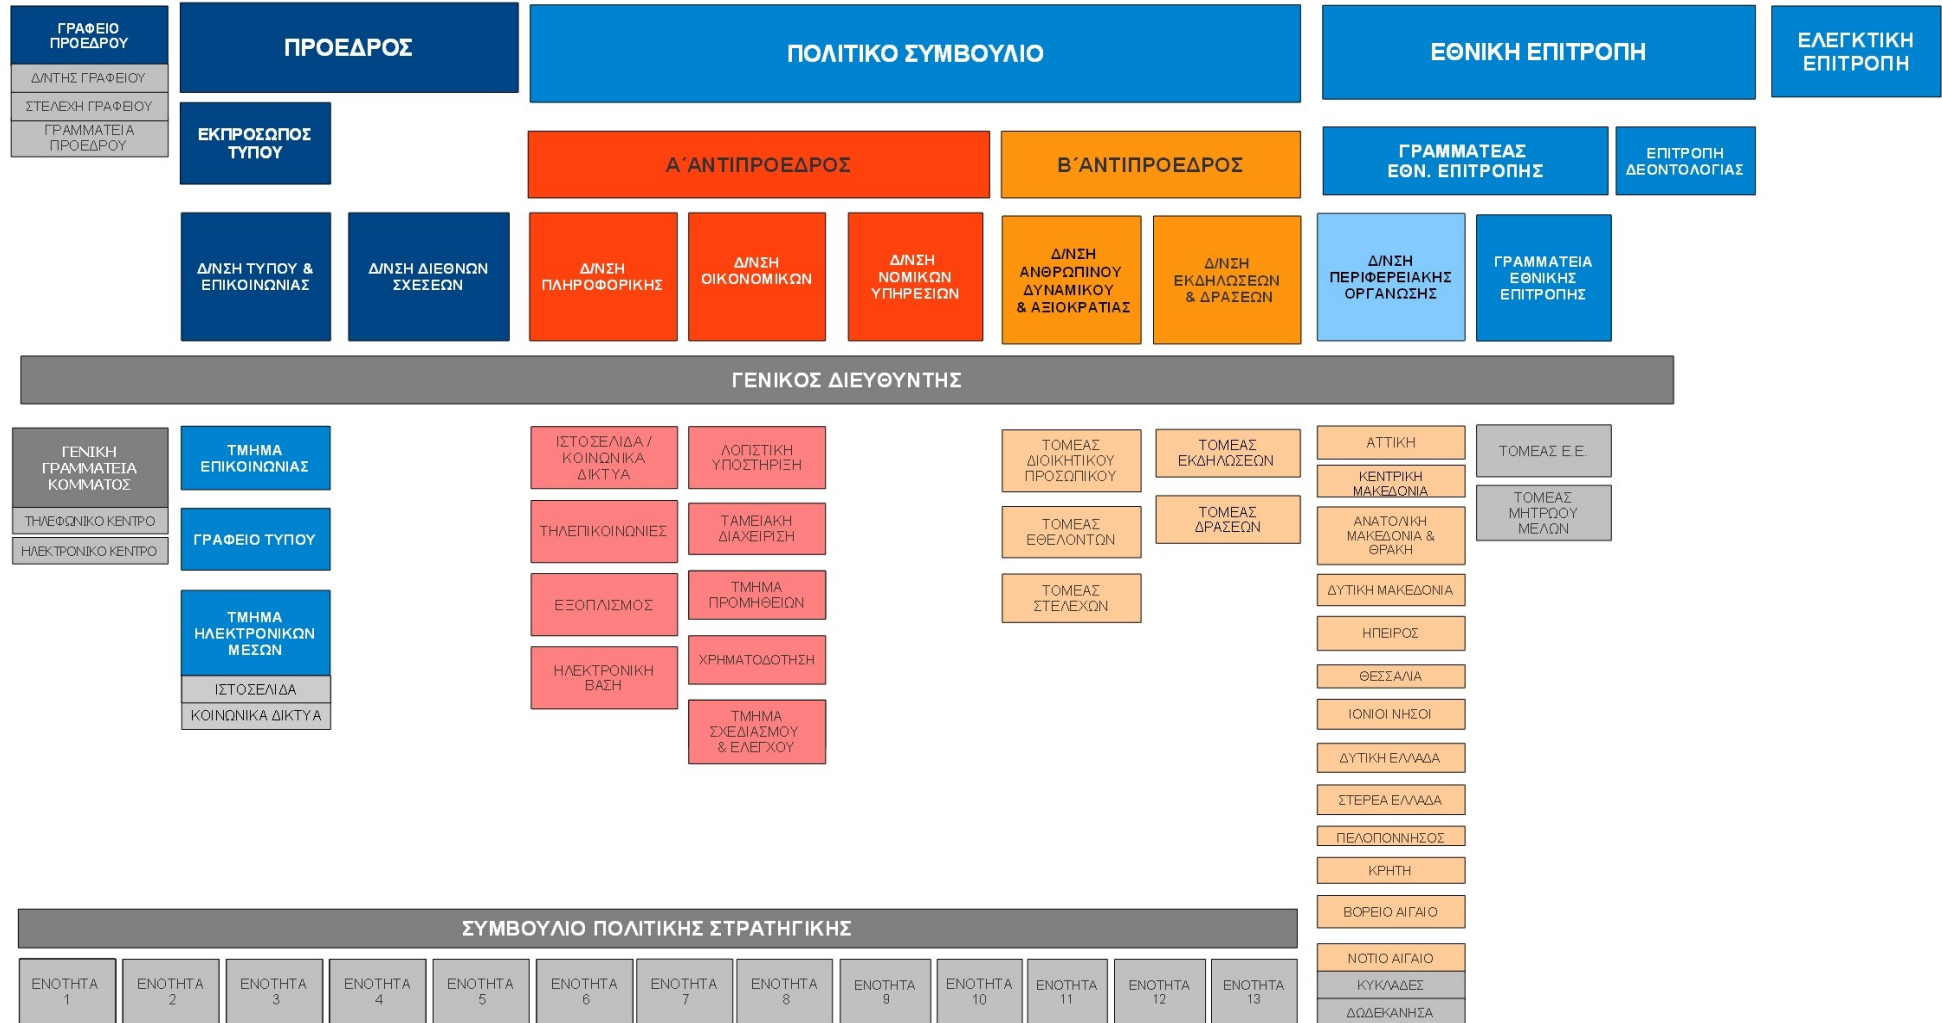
ΓΡΑΦΕΙΟ ΠΡΟΕΔΡΟΥ
Δ/ΝΤΗΣ ΓΡΑΦΕΙΟΥ
ΣΤΕΛΕΧΗ ΓΡΑΦΕΙΟΥ
ΓΡΑΜΜΑΤΕΙΑ ΠΡΟΕΔΡΟΥ

ΠΡΟΕΔΡΟΣ

ΕΚΠΡΟΣΩΠΟΣ ΤΥΠΟΥ

ΠΟΛΙΤΙΚΟ ΣΥΜΒΟΥΛΙΟ

ΕΘΝΙΚΗ ΕΠΙΤΡΟΠΗ

ΕΛΕΓΚΤΙΚΗ ΕΠΙΤΡΟΠΗ

Α΄ΑΝΤΙΠΡΟΕΔΡΟΣ

Β΄ΑΝΤΙΠΡΟΕΔΡΟΣ

ΓΡΑΜΜΑΤΕΑΣ ΕΘΝ. ΕΠΙΤΡΟΠΗΣ

ΕΠΙΤΡΟΠΗ ΔΕΟΝΤΟΛΟΓΙΑΣ

Δ/ΝΣΗ ΤΥΠΟΥ & ΕΠΙΚΟΙΝΩΝΙΑΣ

Δ/ΝΣΗ ΔΙΕΘΝΩΝ ΣΧΕΣΕΩΝ

Δ/ΝΣΗ ΠΛΗΡΟΦΟΡΙΚΗΣ

Δ/ΝΣΗ ΟΙΚΟΝΟΜΙΚΩΝ

Δ/ΝΣΗ ΝΟΜΙΚΩΝ ΥΠΗΡΕΣΙΩΝ

Δ/ΝΣΗ ΑΝΘΡΩΠΙΝΟΥ ΔΥΝΑΜΙΚΟΥ & ΑΞΙΟΚΡΑΤΙΑΣ

Δ/ΝΣΗ ΕΚΔΗΛΩΣΕΩΝ & ΔΡΑΣΕΩΝ

Δ/ΝΣΗ ΠΕΡΙΦΕΡΕΙΑΚΗΣ ΟΡΓΑΝΩΣΗΣ

ΓΡΑΜΜΑΤΕΙΑ ΕΘΝΙΚΗΣ ΕΠΙΤΡΟΠΗΣ

ΓΕΝΙΚΟΣ ΔΙΕΥΘΥΝΤΗΣ

ΓΕΝΙΚΗ ΓΡΑΜΜΑΤΕΙΑ ΚΟΜΜΑΤΟΣ
ΤΗΛΕΦΩΝΙΚΟ ΚΕΝΤΡΟ
ΗΛΕΚΤΡΟΝΙΚΟ ΚΕΝΤΡΟ

ΤΜΗΜΑ ΕΠΙΚΟΙΝΩΝΙΑΣ

ΓΡΑΦΕΙΟ ΤΥΠΟΥ

ΤΜΗΜΑ ΗΛΕΚΤΡΟΝΙΚΩΝ ΜΕΣΩΝ
ΙΣΤΟΣΕΛΙΔΑ
ΚΟΙΝΩΝΙΚΑ ΔΙΚΤΥΑ

ΙΣΤΟΣΕΛΙΔΑ / ΚΟΙΝΩΝΙΚΑ ΔΙΚΤΥΑ

ΤΗΛΕΠΙΚΟΙΝΩΝΙΕΣ

ΕΞΟΠΛΙΣΜΟΣ

ΗΛΕΚΤΡΟΝΙΚΗ ΒΑΣΗ

ΛΟΓΙΣΤΙΚΗ ΥΠΟΣΤΗΡΙΞΗ

ΤΑΜΕΙΑΚΗ ΔΙΑΧΕΙΡΙΣΗ

ΤΜΗΜΑ ΠΡΟΜΗΘΕΙΩΝ

ΧΡΗΜΑΤΟΔΟΤΗΣΗ

ΤΜΗΜΑ ΣΧΕΔΙΑΣΜΟΥ & ΕΛΕΓΧΟΥ

ΤΟΜΕΑΣ ΔΙΟΙΚΗΤΙΚΟΥ ΠΡΟΣΩΠΙΚΟΥ

ΤΟΜΕΑΣ ΕΘΕΛΟΝΤΩΝ

ΤΟΜΕΑΣ ΣΤΕΛΕΧΩΝ

ΤΟΜΕΑΣ ΕΚΔΗΛΩΣΕΩΝ

ΤΟΜΕΑΣ ΔΡΑΣΕΩΝ

ΑΤΤΙΚΗ
ΚΕΝΤΡΙΚΗ ΜΑΚΕΔΟΝΙΑ
ΑΝΑΤΟΛΙΚΗ ΜΑΚΕΔΟΝΙΑ & ΘΡΑΚΗ
ΔΥΤΙΚΗ ΜΑΚΕΔΟΝΙΑ
ΗΠΕΙΡΟΣ
ΘΕΣΣΑΛΙΑ
ΙΟΝΙΟΙ ΝΗΣΟΙ
ΔΥΤΙΚΗ ΕΛΛΑΔΑ
ΣΤΕΡΕΑ ΕΛΛΑΔΑ
ΠΕΛΟΠΟΝΝΗΣΟΣ
ΚΡΗΤΗ
ΒΟΡΕΙΟ ΑΙΓΑΙΟ
ΝΟΤΙΟ ΑΙΓΑΙΟ
ΚΥΚΛΑΔΕΣ
ΔΩΔΕΚΑΝΗΣΑ

ΤΟΜΕΑΣ Ε.Ε.

ΤΟΜΕΑΣ ΜΗΤΡΩΟΥ ΜΕΛΩΝ

ΣΥΜΒΟΥΛΙΟ ΠΟΛΙΤΙΚΗΣ ΣΤΡΑΤΗΓΙΚΗΣ

ΕΝΟΤΗΤΑ 1
ΕΝΟΤΗΤΑ 2
ΕΝΟΤΗΤΑ 3
ΕΝΟΤΗΤΑ 4
ΕΝΟΤΗΤΑ 5
ΕΝΟΤΗΤΑ 6
ΕΝΟΤΗΤΑ 7
ΕΝΟΤΗΤΑ 8
ΕΝΟΤΗΤΑ 9
ΕΝΟΤΗΤΑ 10
ΕΝΟΤΗΤΑ 11
ΕΝΟΤΗΤΑ 12
ΕΝΟΤΗΤΑ 13